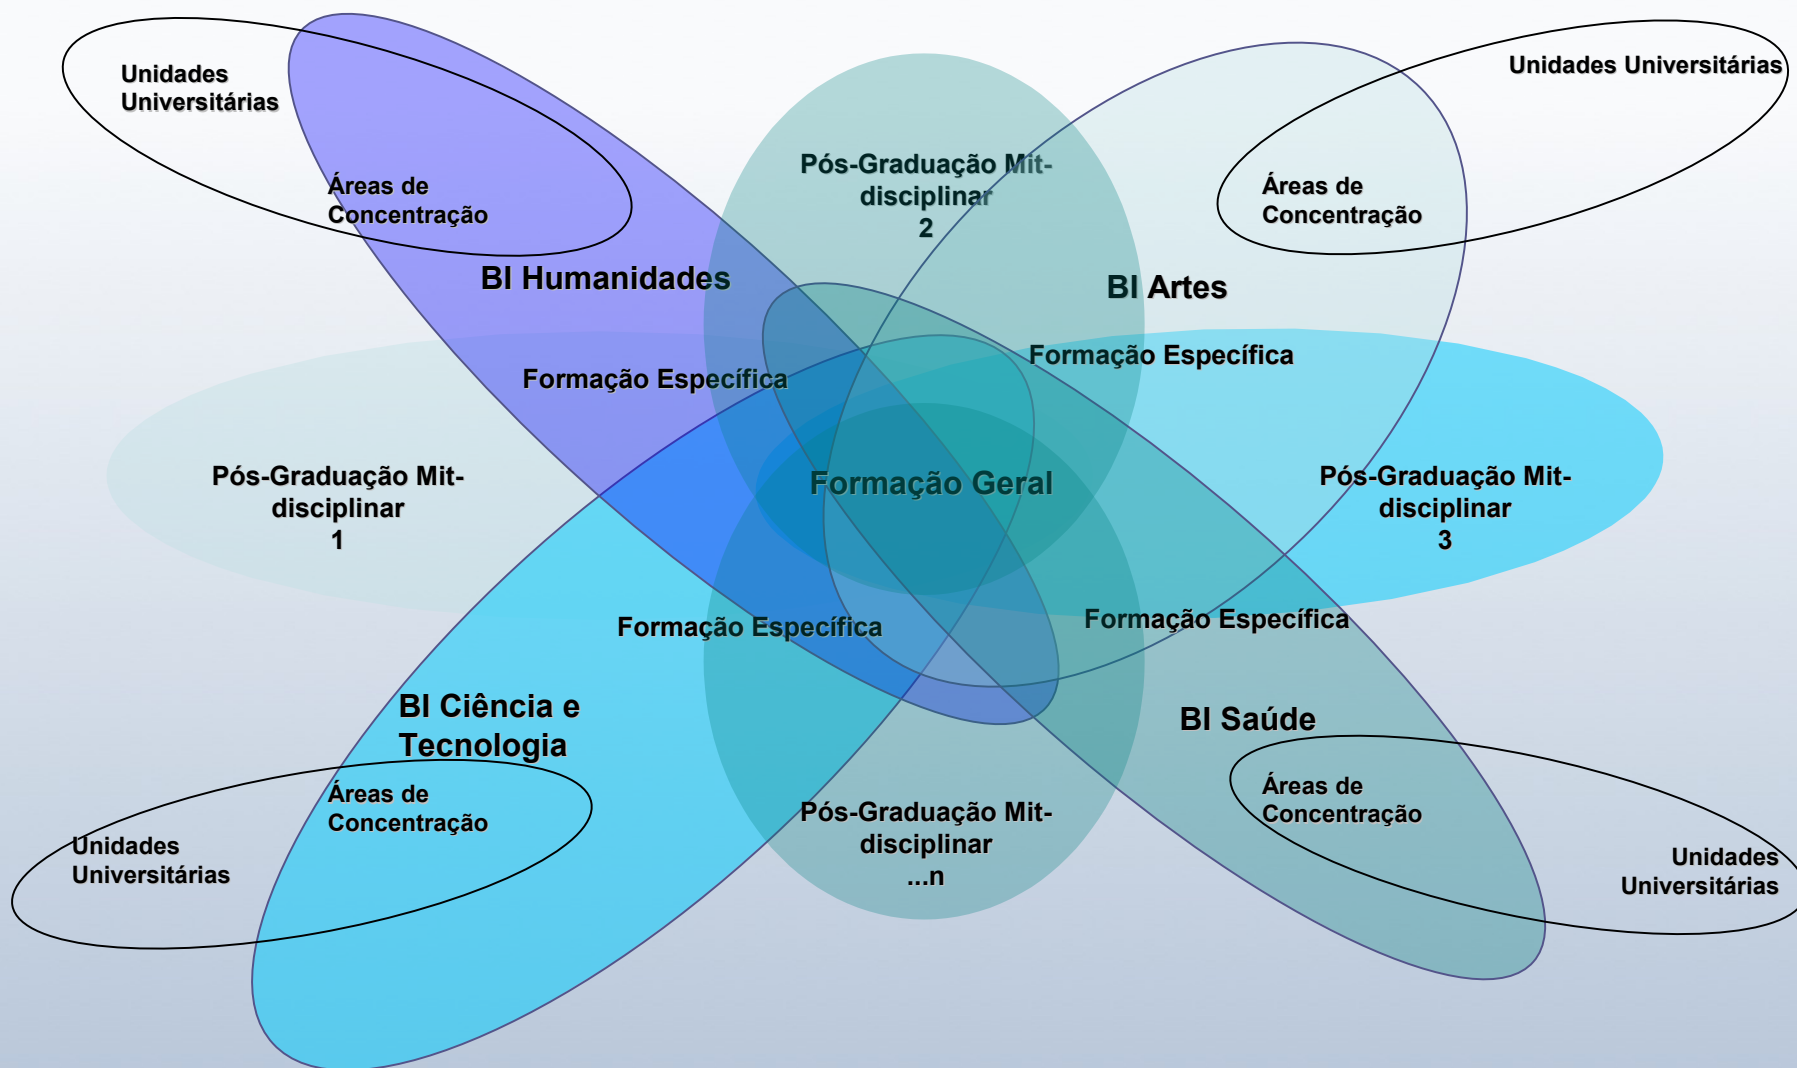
Unidades Universitárias

Áreas de Concentração

Pós-Graduação Mit-disciplinar 2

Unidades Universitárias

Áreas de Concentração

BI Humanidades

BI Artes

Formação Específica

Formação Específica

Pós-Graduação Mit-disciplinar 1

Formação Geral

Pós-Graduação Mit-disciplinar 3

Formação Específica

Formação Específica

BI Ciência e Tecnologia

BI Saúde

Áreas de Concentração

Áreas de Concentração

Unidades Universitárias

Pós-Graduação Mit-disciplinar ...n

Unidades Universitárias